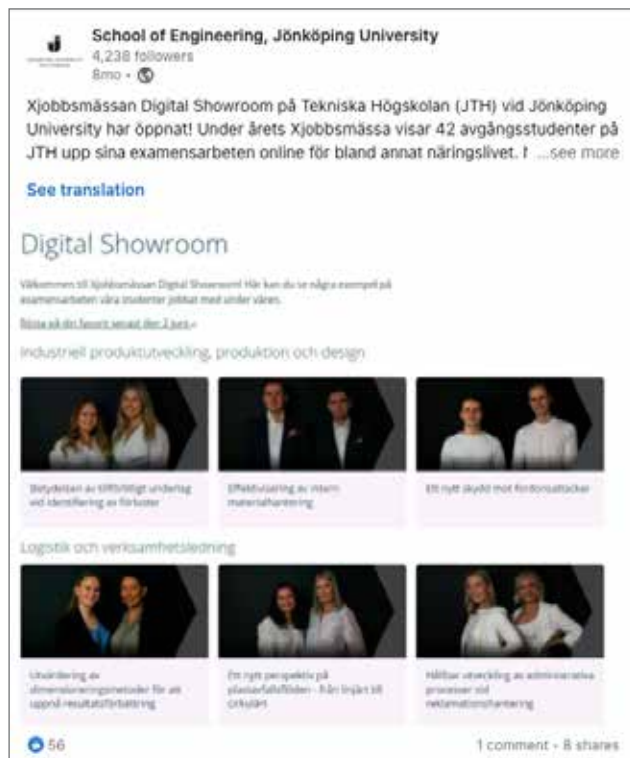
School of Engineering, Jönköping University
4,238 followers
8mo •

Xjobbsmässan Digital Showroom på Tekniska Högskolan (JTH) vid Jönköping University har öppnat! Under årets Xjobbsmässa visar 42 avgångsstudenter på JTH upp sina examensarbeten online för bland annat näringslivet. I ...see more

See translation

Digital Showroom

Välkommen till Xjobbsmässan Digital Showroom! Här kan du se några exempel på examensarbeten våra studenter jobbat med under våren.

Rösta på din favorit senast den 3 juni »

Industriell produktutveckling, produktion och design

Betydelsen av tillförlitligt underlag vid identifiering av förluster

Effektivisering av intern materialhantering

Ett nytt skydd mot fordonsattacker

Logistik och verksamhetsledning

Utvärdering av dimensioneringsmetoder för att uppnå resultatförbättring

Ett nytt perspektiv på plastavfallsflöden - från linjärt till cirkulärt

Hållbar utveckling av administrativa processer vid reklamationshantering

56

1 comment • 8 shares